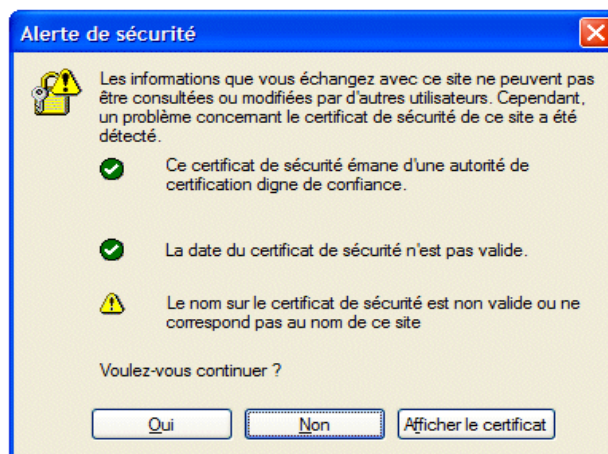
Alerte de sécurité

Les informations que vous échangez avec ce site ne peuvent pas être consultées ou modifiées par d'autres utilisateurs. Cependant, un problème concernant le certificat de sécurité de ce site a été détecté.

Ce certificat de sécurité émane d'une autorité de certification digne de confiance.

La date du certificat de sécurité n'est pas valide.

Le nom sur le certificat de sécurité est non valide ou ne correspond pas au nom de ce site

Voulez-vous continuer ?

Oui

Non

Afficher le certificat